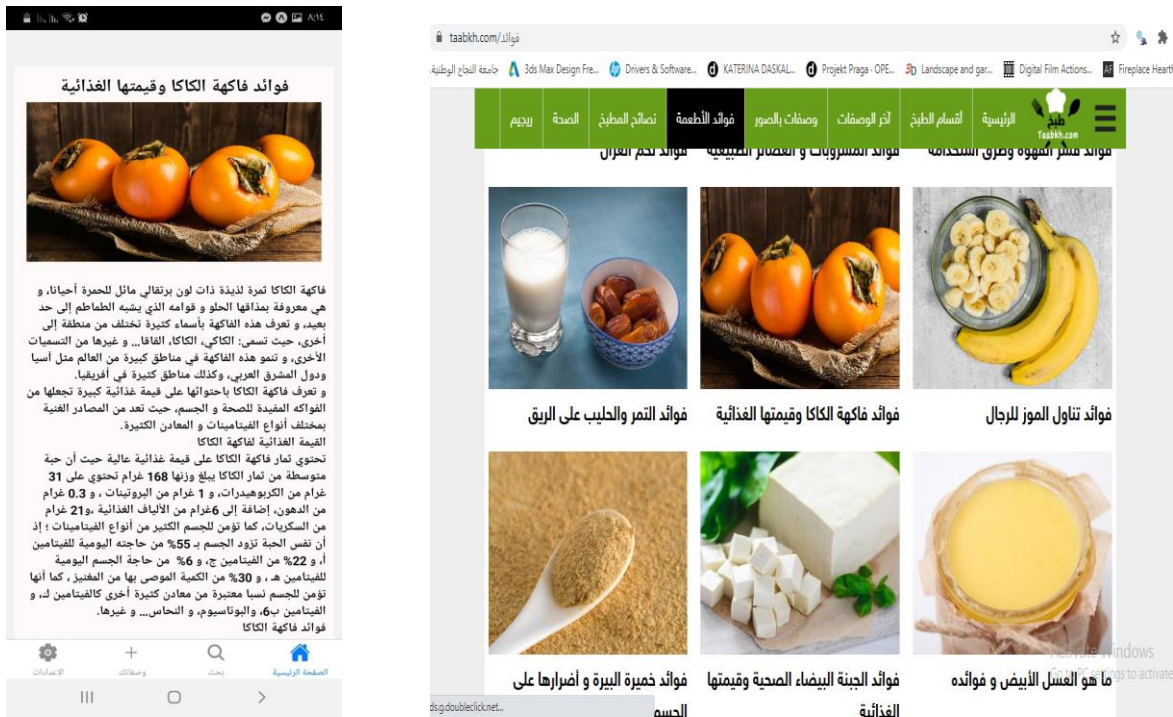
٨:١٤

فوائد فاكهة الكاكا وقيمتها الغذائية

فاكهة الكاكا ثمرة لذيذة ذات لون برتقالي مائل للحمرة أحياناً، و هي معروفة بمذاقها الحلو و قوامه الذي يشبه الطماطم إلى حد بعيد، و تعرف هذه الفاكهة بأسماء كثيرة تختلف من منطقة إلى أخرى، حيث تسمى: الكاكي، الكاكا، القاقا... و غيرها من التسميات الأخرى، و تنمو هذه الفاكهة في مناطق كبيرة من العالم مثل آسيا ودول المشرق العربي، وكذلك مناطق كثيرة في أفريقيا.
و تعرف فاكهة الكاكا باحتوائها على قيمة غذائية كبيرة تجعلها من الفواكه المفيدة للصحة و الجسم، حيث تعد من المصادر الغنية بمختلف أنواع الفيتامينات و المعادن الكثيرة.
القيمة الغذائية لفاكهة الكاكا
تحتوي ثمار فاكهة الكاكا على قيمة غذائية عالية حيث أن حبة متوسطة من ثمار الكاكا يبلغ وزنها 168 غرام تحتوي على 31 غرام من الكربوهيدرات، و 1 غرام من البروتينات ، و 0.3 غرام من الدهون، إضافة إلى 6غرام من الألياف الغذائية ،و21 غرام من السكريات، كما تؤمن للجسم الكثير من أنواع الفيتامينات ؛ إذ أن نفس الحبة تزود الجسم بـ 55% من حاجته اليومية للفيتامين أ، و 22% من الفيتامين ج، و 6% من حاجة الجسم اليومية للفيتامين هـ ، و 30% من الكمية الموصى بها من المغنيز ، كما أنها تؤمن للجسم نسبا معتبرة من معادن كثيرة أخرى كالفيتامين ك، و الفيتامين ب6، والبوتاسيوم، و النحاس... و غيرها.
فوائد فاكهة الكاكا

الصفحة الرئيسية بحث وصفاتك الاعدادات

taabkh.com/فوائد

جامعة النجاح الوطنية 3ds Max Design Fre... Drivers & Software... KATERINA DASKAL... Projekt Praga - OPE... Landscape and gar... Digital Film Actions... Fireplace Hearth

طبخ Taabkh.com الرئيسية أقسام الطبخ آخر الوصفات وصفات بالصور فوائد الأطعمة نصائح المطبخ الصحة ريجيم

فوائد قشر القهوة وطرق استخدامه فوائد المشروبات و العصائر الطبيعية فوائد لحم الغزال

فوائد تناول الموز للرجال

فوائد فاكهة الكاكا وقيمتها الغذائية

فوائد التمر والحليب على الريق

ما هو العسل الأبيض و فوائده

فوائد الجبنة البيضاء الصحية وقيمتها الغذائية

فوائد خميرة البيرة و أضرارها على الجسم

Activate Windows
Go to PC settings to activate

dsg.doubleclick.net...